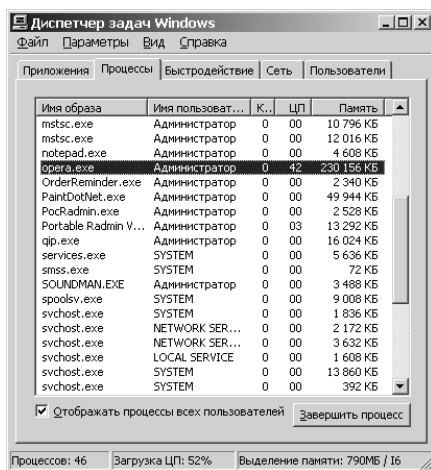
Диспетчер задач Windows

Файл Параметры Вид Справка

Приложения Процессы Быстродействие Сеть Пользователи

| Имя образа | Имя пользоват... | К.. | ЦП | Память |
|---|---|---|---|---|
| mstsc.exe | Администратор | 0 | 00 | 10 796 КБ |
| mstsc.exe | Администратор | 0 | 00 | 12 016 КБ |
| notepad.exe | Администратор | 0 | 00 | 4 608 КБ |
| opera.exe | Администратор | 0 | 42 | 230 156 КБ |
| OrderReminder.exe | Администратор | 0 | 00 | 2 340 КБ |
| PaintDotNet.exe | Администратор | 0 | 00 | 49 944 КБ |
| PocRadmin.exe | Администратор | 0 | 00 | 2 528 КБ |
| Portable Radmin V... | Администратор | 0 | 03 | 13 292 КБ |
| qip.exe | Администратор | 0 | 00 | 16 024 КБ |
| services.exe | SYSTEM | 0 | 00 | 5 636 КБ |
| smss.exe | SYSTEM | 0 | 00 | 72 КБ |
| SOUNDMAN.EXE | Администратор | 0 | 00 | 3 488 КБ |
| spoolsv.exe | SYSTEM | 0 | 00 | 9 008 КБ |
| svchost.exe | SYSTEM | 0 | 00 | 1 836 КБ |
| svchost.exe | NETWORK SER... | 0 | 00 | 2 172 КБ |
| svchost.exe | NETWORK SER... | 0 | 00 | 3 632 КБ |
| svchost.exe | LOCAL SERVICE | 0 | 00 | 1 608 КБ |
| svchost.exe | SYSTEM | 0 | 00 | 13 860 КБ |
| svchost.exe | SYSTEM | 0 | 00 | 392 КБ |

Отображать процессы всех пользователей

Завершить процесс

Процессов: 46 Загрузка ЦП: 52% Выделение памяти: 790МБ / I6